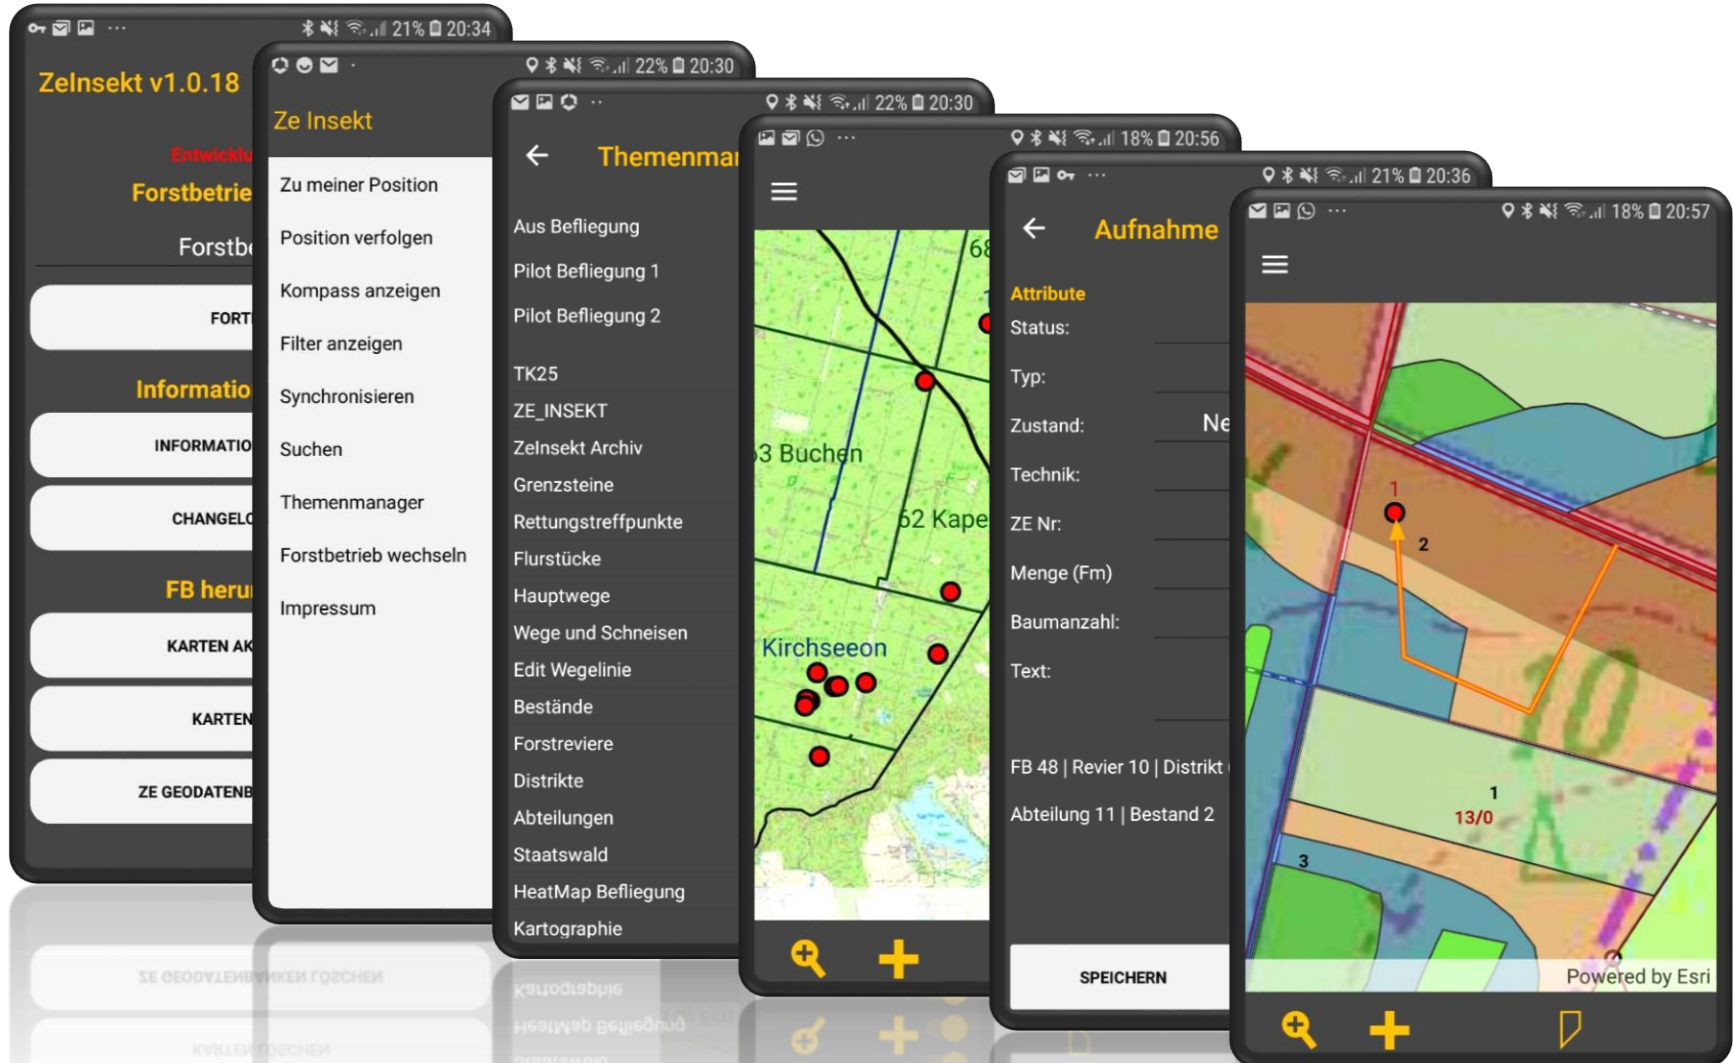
21% 20:34

ZeInsekt v1.0.18

Entwicklu

Forstbetrie

Forstb

FORT

Informatio

INFORMATIO

CHANGELO

FB herui

KARTEN AK

KARTEN

ZE GEODATENB

22% 20:30

Ze Insekt

Zu meiner Position

Position verfolgen

Kompass anzeigen

Filter anzeigen

Synchronisieren

Suchen

Themenmanager

Forstbetrieb wechseln

Impressum

22% 20:30

Themenma

Aus Befliegung

Pilot Befliegung 1

Pilot Befliegung 2

TK25

ZE_INSEKT

ZeInsekt Archiv

Grenzsteine

Rettungstreffpunkte

Flurstücke

Hauptwege

Wege und Schneisen

Edit Wegelinie

Bestände

Forstreviere

Distrikte

Abteilungen

Staatswald

HeatMap Befliegung

Kartographie

18% 20:56

68

3 Buchen

52 Kape

Kirchseeon

21% 20:36

Aufnahme

Attribute

Status:

Typ:

Zustand:

Ne

Technik:

ZE Nr:

Menge (Fm)

Baumanzahl:

Text:

FB 48 | Revier 10 | Distrikt

Abteilung 11 | Bestand 2

SPEICHERN

18% 20:57

1

2

1

13/0

3

Powered by Esri